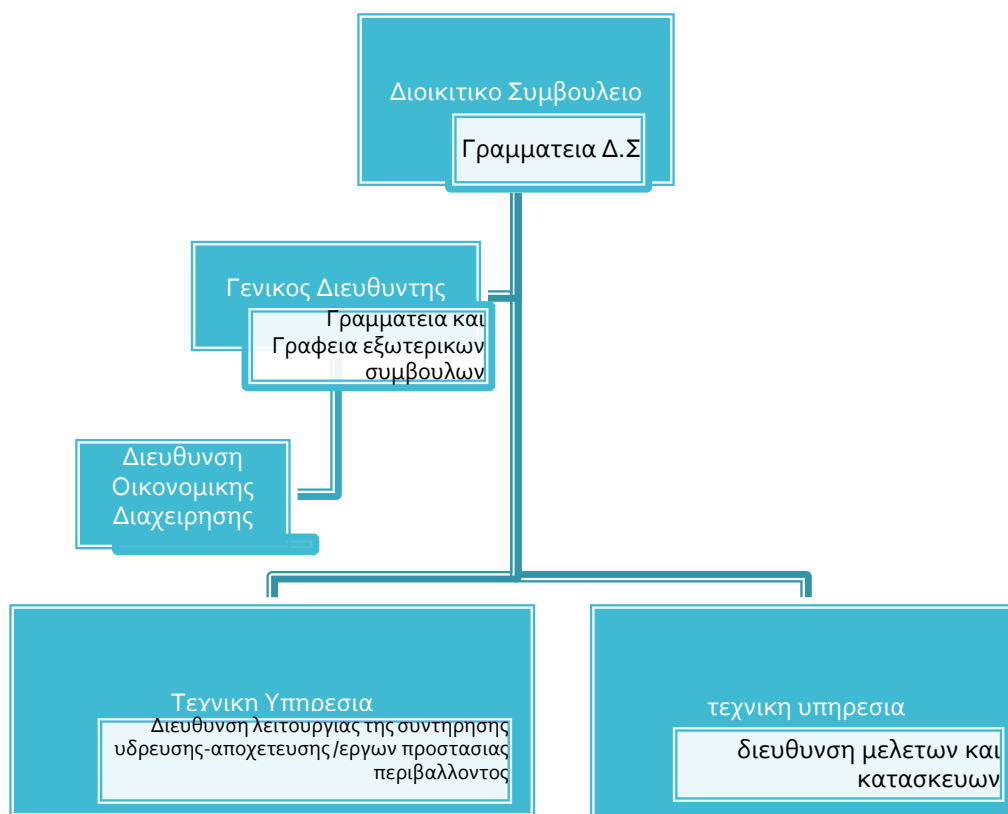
Διοικιτικο Συμβουλειο

Γραμματεια Δ.Σ

Γενικος Διευθυντης

Γραμματεια και Γραφεια εξωτερικων συμβουλων

Διευθυνση Οικονομικης Διαχειρησης

Τεχνικη Υπηρεσια

Διευθυνση λειτουργιας της συντηρησης υδρευσης-αποχετευσης /εργων προστασιας περιβαλλοντος

τεχνικη υπηρεσια

διευθυνση μελετων και κατασκευων